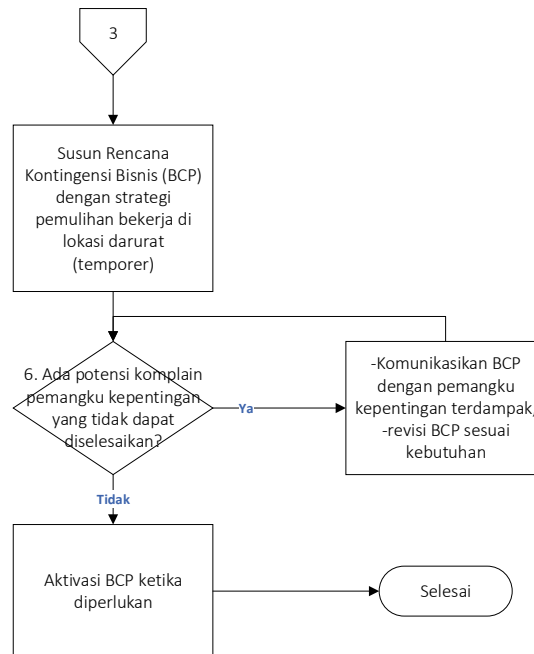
3

Susun Rencana Kontingensi Bisnis (BCP) dengan strategi pemulihan bekerja di lokasi darurat (temporer)

6. Ada potensi komplain pemangku kepentingan yang tidak dapat diselesaikan?

Ya

-Komunikasikan BCP dengan pemangku kepentingan terdampak, -revisi BCP sesuai kebutuhan

Tidak

Aktivasi BCP ketika diperlukan

Selesai